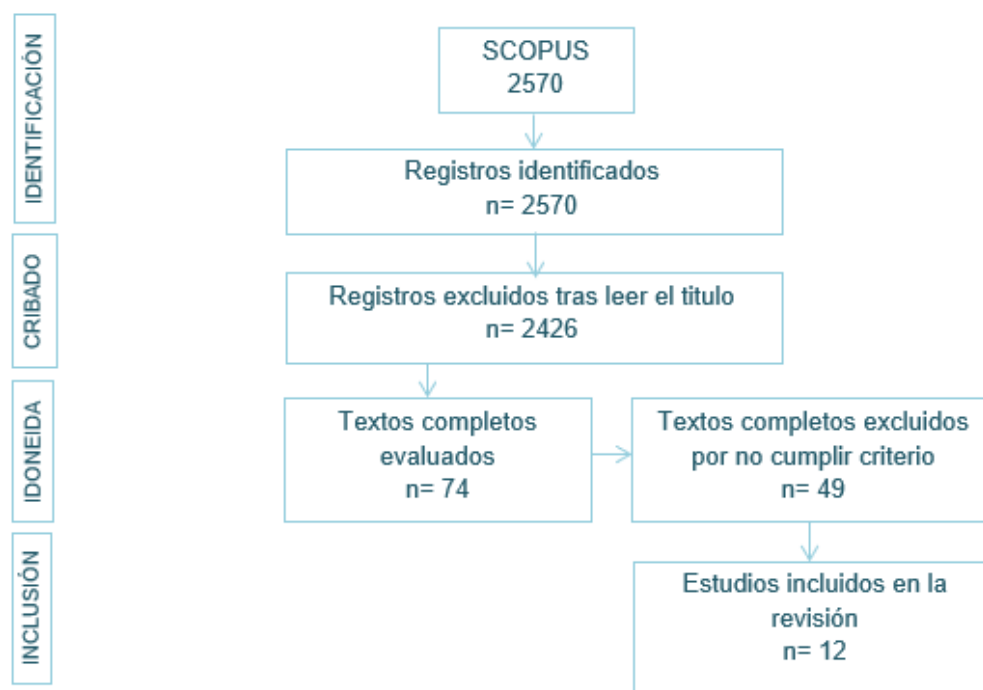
IDENTIFICACIÓN

SCOPUS
2570

Registros identificados
n= 2570

CRIBADO

Registros excluidos tras leer el titulo
n= 2426

IDONEIDA

Textos completos evaluados
n= 74

Textos completos excluidos por no cumplir criterio
n= 49

INCLUSIÓN

Estudios incluidos en la revisión
n= 12